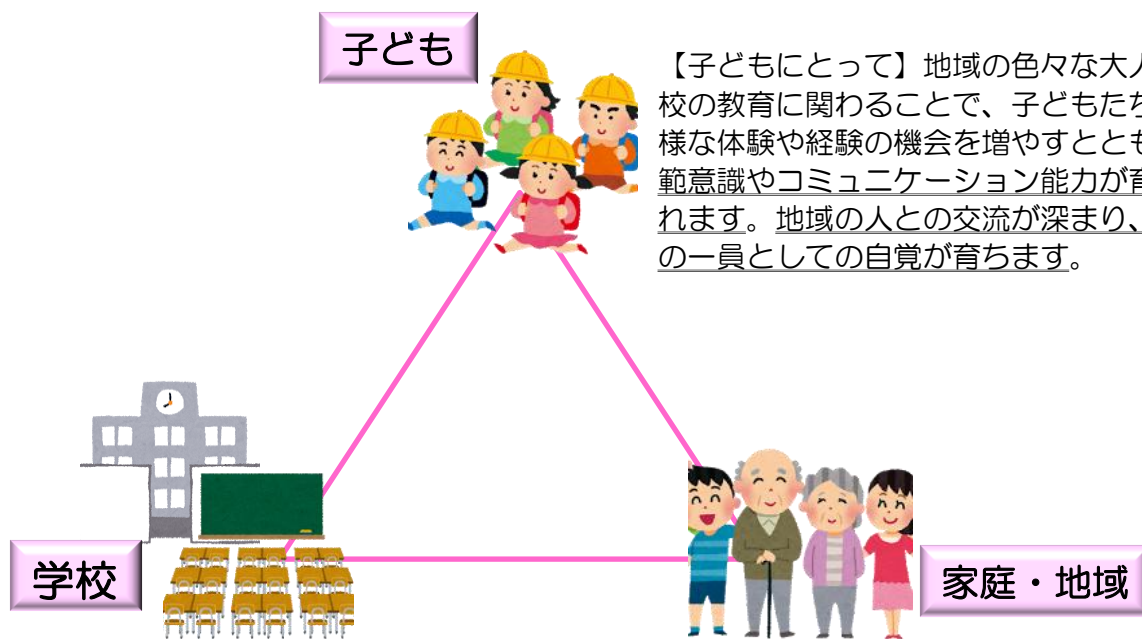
子ども

【子どもにとって】地域の色々な大人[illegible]校の教育に関わることで、子どもたち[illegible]様な体験や経験の機会を増やすとと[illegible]範意識やコミュニケーション能力が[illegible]れます。地域の人との交流が深まり、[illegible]の一員としての自覚が育ちます。

学校

家庭・地域